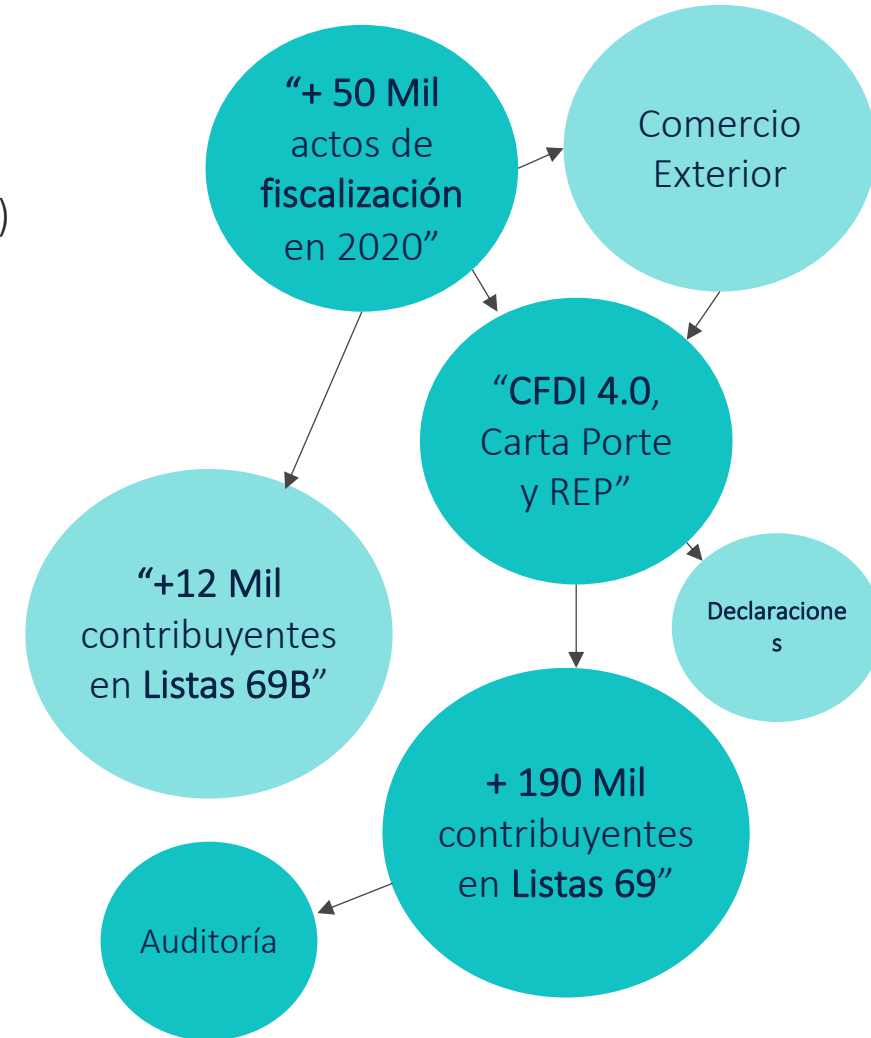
)

"+ 50 Mil actos de fiscalización en 2020"

Comercio Exterior

"CFDI 4.0, Carta Porte y REP"

"+12 Mil contribuyentes en Listas 69B"

Declaracione s

+ 190 Mil contribuyentes en Listas 69"

Auditoría